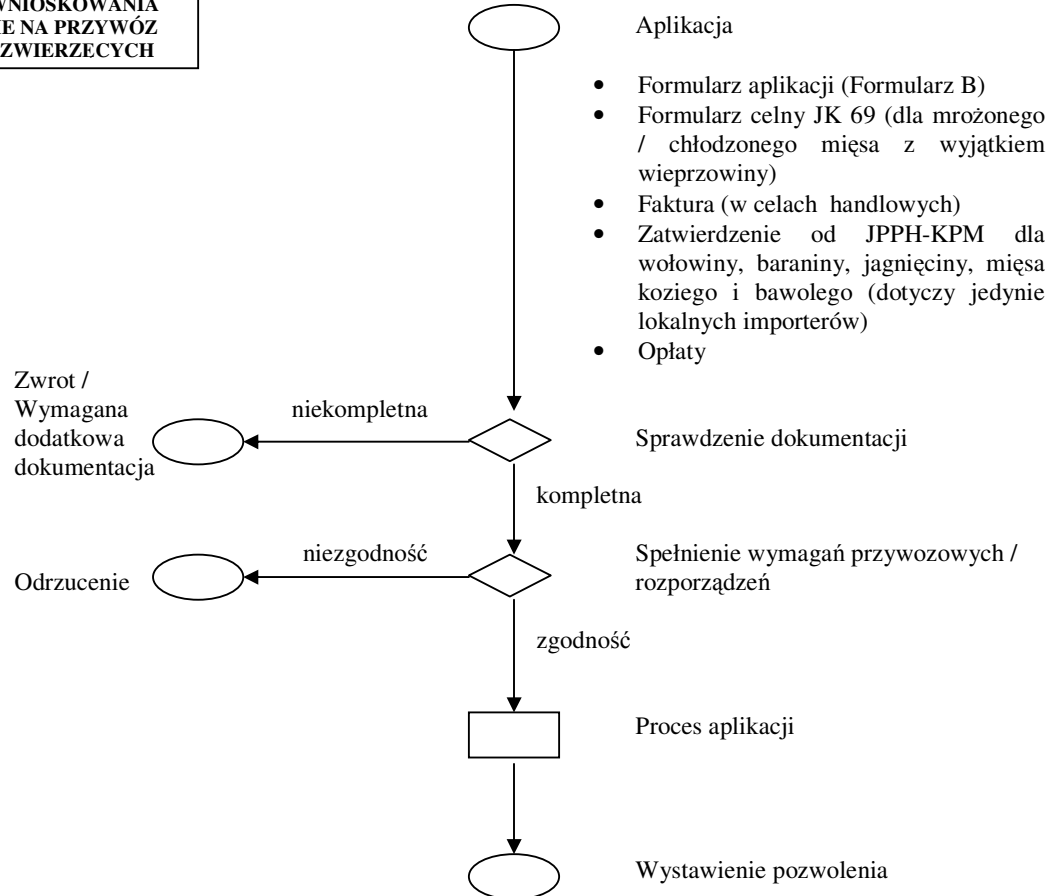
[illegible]WNIOSKOWANIA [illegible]E NA PRZYWÓZ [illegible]ZWIERZĘCYCH

Aplikacja

- Formularz aplikacji (Formularz B)
- Formularz celny JK 69 (dla mrożonego / chłodzonego mięsa z wyjątkiem wieprzowiny)
- Faktura (w celach handlowych)
- Zatwierdzenie od JPPH-KPM dla wołowiny, baraniny, jagnięciny, mięsa koziego i bawolego (dotyczy jedynie lokalnych importerów)
- Opłaty

Zwrot / Wymagana dodatkowa dokumentacja

niekompletna

Sprawdzenie dokumentacji

kompletna

Odrzucenie

niezgodność

Spełnienie wymagań przywozowych / rozporządzeń

zgodność

Proces aplikacji

Wystawienie pozwolenia